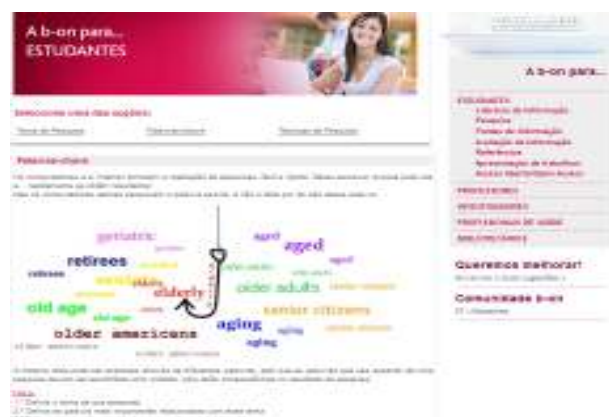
A b-on para...
ESTUDANTES

A b-on para...

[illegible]

Palavras-chave

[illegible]

geriatric
aged
retirees
elderly
old age
older adults
senior citizens
older americans
aging

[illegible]

ESTUDANTES
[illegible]
PROFESSORES
INVESTIGADORES
PROFISSIONAIS DE SAÚDE
BIBLIOTECÁRIOS

Queremos melhorar!

Comunidade b-on